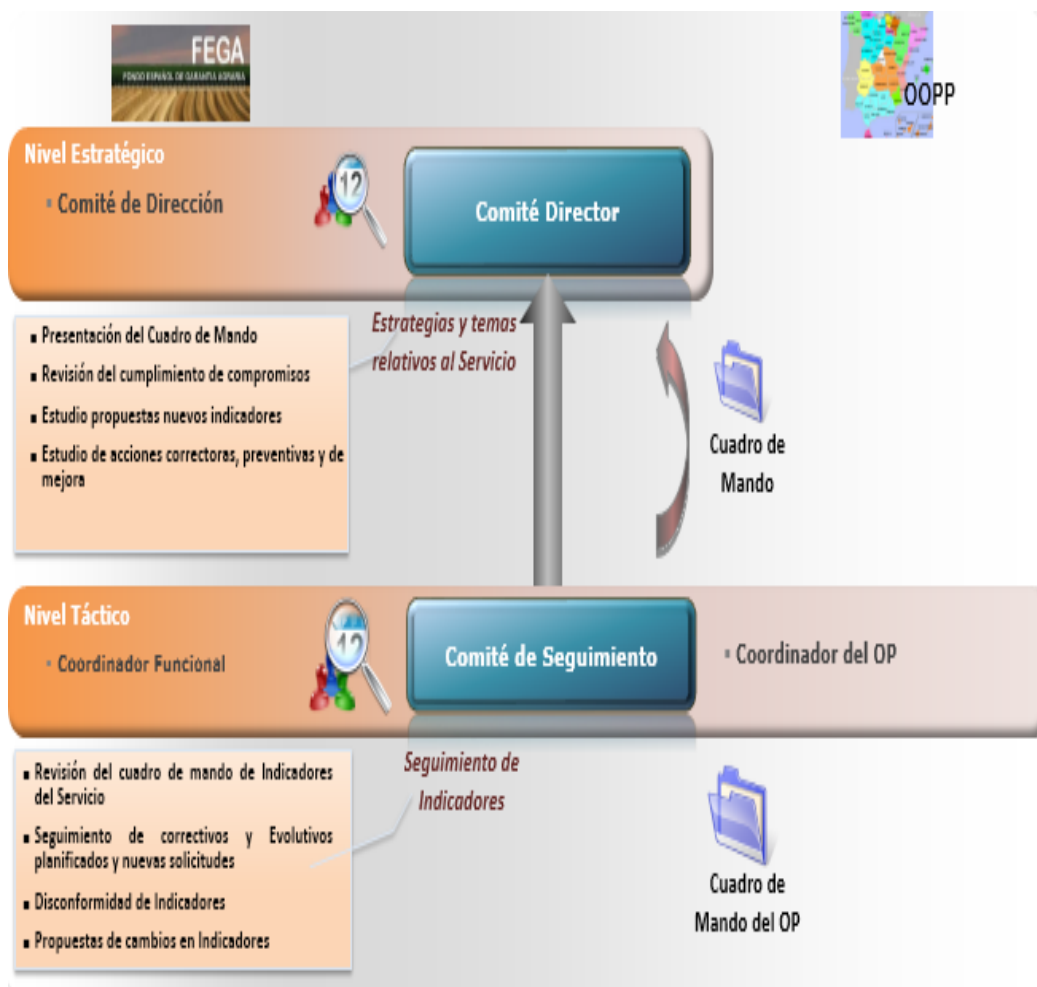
FEGA
FONDO ESPAÑOL DE GARANTÍA AGRARIA

OOPP

Nivel Estratégico
▪ Comité de Dirección

12

Comité Director

▪ Presentación del Cuadro de Mando
▪ Revisión del cumplimiento de compromisos
▪ Estudio propuestas nuevos indicadores
▪ Estudio de acciones correctoras, preventivas y de mejora

Estrategias y temas relativos al Servicio

Cuadro de Mando

Nivel Táctico
▪ Coordinador Funcional

12

Comité de Seguimiento

▪ Coordinador del OP

▪ Revisión del cuadro de mando de Indicadores del Servicio
▪ Seguimiento de correctivos y Evolutivos planificados y nuevas solicitudes
▪ Disconformidad de Indicadores
▪ Propuestas de cambios en Indicadores

Seguimiento de Indicadores

Cuadro de Mando del OP